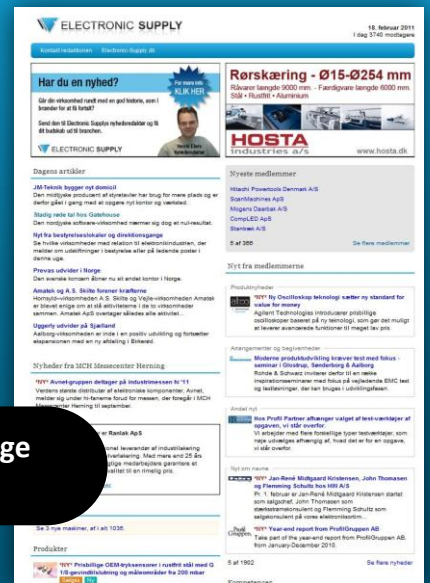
ELECTRONIC SUPPLY

18. februar 2011
I dag 3740 modtagere

Kontakt redaktionen Electronic-Supply.dk

Har du en nyhed?

For mere info KLIK HER

Går din virksomhed rundt med en god historie, som i brænder for at få fortalt?

Send den til Electronic Supply nyhedsredaktør og få dit budskab ud til branchen.

ELECTRONIC SUPPLY

Rørskæring - Ø15-Ø254 mm

Råvarer længde 9000 mm. - Færdigvare længde 6000 mm.
Stål • Rustfrit • Aluminium

HOSTA
industries a/s

www.hosta.dk

Dagens artikler

JM-Teknik bygger nyt domicil
Den midtjyske producent af styretavler har brug for mere plads og er derfor gået i gang med at opføre nyt kontor og værksted.

Stadig røde tal hos Gatehouse
Den nordjyske software-virksomhed nærmer sig dog et nul-resultat.

Nyt fra bestyrelseslokaler og direktionsgange
Se hvilke virksomheder med relation til elektronikindustrien, der melder om udskiftninger i bestyrelse eller på ledende poster i denne uge.

Prevas udvider i Norge
Den svenske konsulentvirksomhed åbner nu sit andet kontor i Norge.

Amatek og A.S. Skilte forener kræfterne
Hornsyld-virksomheden A.S. Skilte og Vejle-virksomheden Amatek er blevet enige om at slå aktiviteterne i de to virksomheder sammen. Amatek ApS overtager således alle aktivitet...

Uggerly udvider på Sjælland
Aalborg-virksomheden er inde i en positiv udvikling og fortsætter ekspansionen med en ny afdeling i Birkerød.

Nyheder fra MCH Messecenter Herning

"NY" Avnet-gruppen deltager på industrimessen 'is '11
Verdens største distributør af elektroniske komponenter, Avnet, melder sig under hi-fanerne forud for messen, der foregår i MCH Messecenter Herning til september.

ge

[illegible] Ranlak ApS
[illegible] leverandør af industrilakering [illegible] Med mere end 25 års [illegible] medarbejdere garantere et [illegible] til en rimelig pris.

Se 3 nye maskiner, af i alt 1036.

Produkter

"NY" Prisbillige OEM-tryksensorer i rustfrit stål med G 1/8 gevindtilslutning og måleområder fra 200 mbar

Nyeste medlemmer

Hitachi Powertools Danmark A/S
ScanMachines ApS
Mogens Daehlsen A/S
CompLED ApS
Stanlexi A/S

5 af 365

Se flere medlemmer

Nyt fra medlemmerne

Produktnyheder

"NY" Ny Oscilloskop teknologi sætter ny standard for value for money
Agilent Technologies introducerer prisbillige oscilloskoper baseret på ny teknologi, som gør det muligt at levere avancerede funktioner til meget lav pris.

Arrangementer og begivenheder

Moderne produktudvikling kræver test med fokus - seminar i Glostrup, Sønderborg & Aalborg
Rohde & Schwarz inviterer derfor til en række inspirationsseminarer med fokus på vejledende EMC test og lastteninger, der kan bruges i udviklingsfasen.

Andet nyt

Ros Profil Partner afløser valget af test-værktøjer af opgaven, vi står overfor.
Vi arbejder med flere forskellige typer testværktøjer, som nøje udvælges afhængig af, hvad det er for en opgave, vi står overfor.

Nyt om navne

"NY" Jan-René Midtgaard Kristensen, John Thomasen og Flemming Schults hos HRI A/S
Pr. 1. februar er Jan-René Midtgaard Kristensen startet som salgschef, John Thomasen som støbeteknisk konsulent og Flemming Schultz som salgskonsulent på vores elektronikteam.

"NY" Year-end report from ProfilGruppen AB
Take part of the year-end report from ProfilGruppen AB, from January-December 2010.

5 af 1802

Se flere nyheder